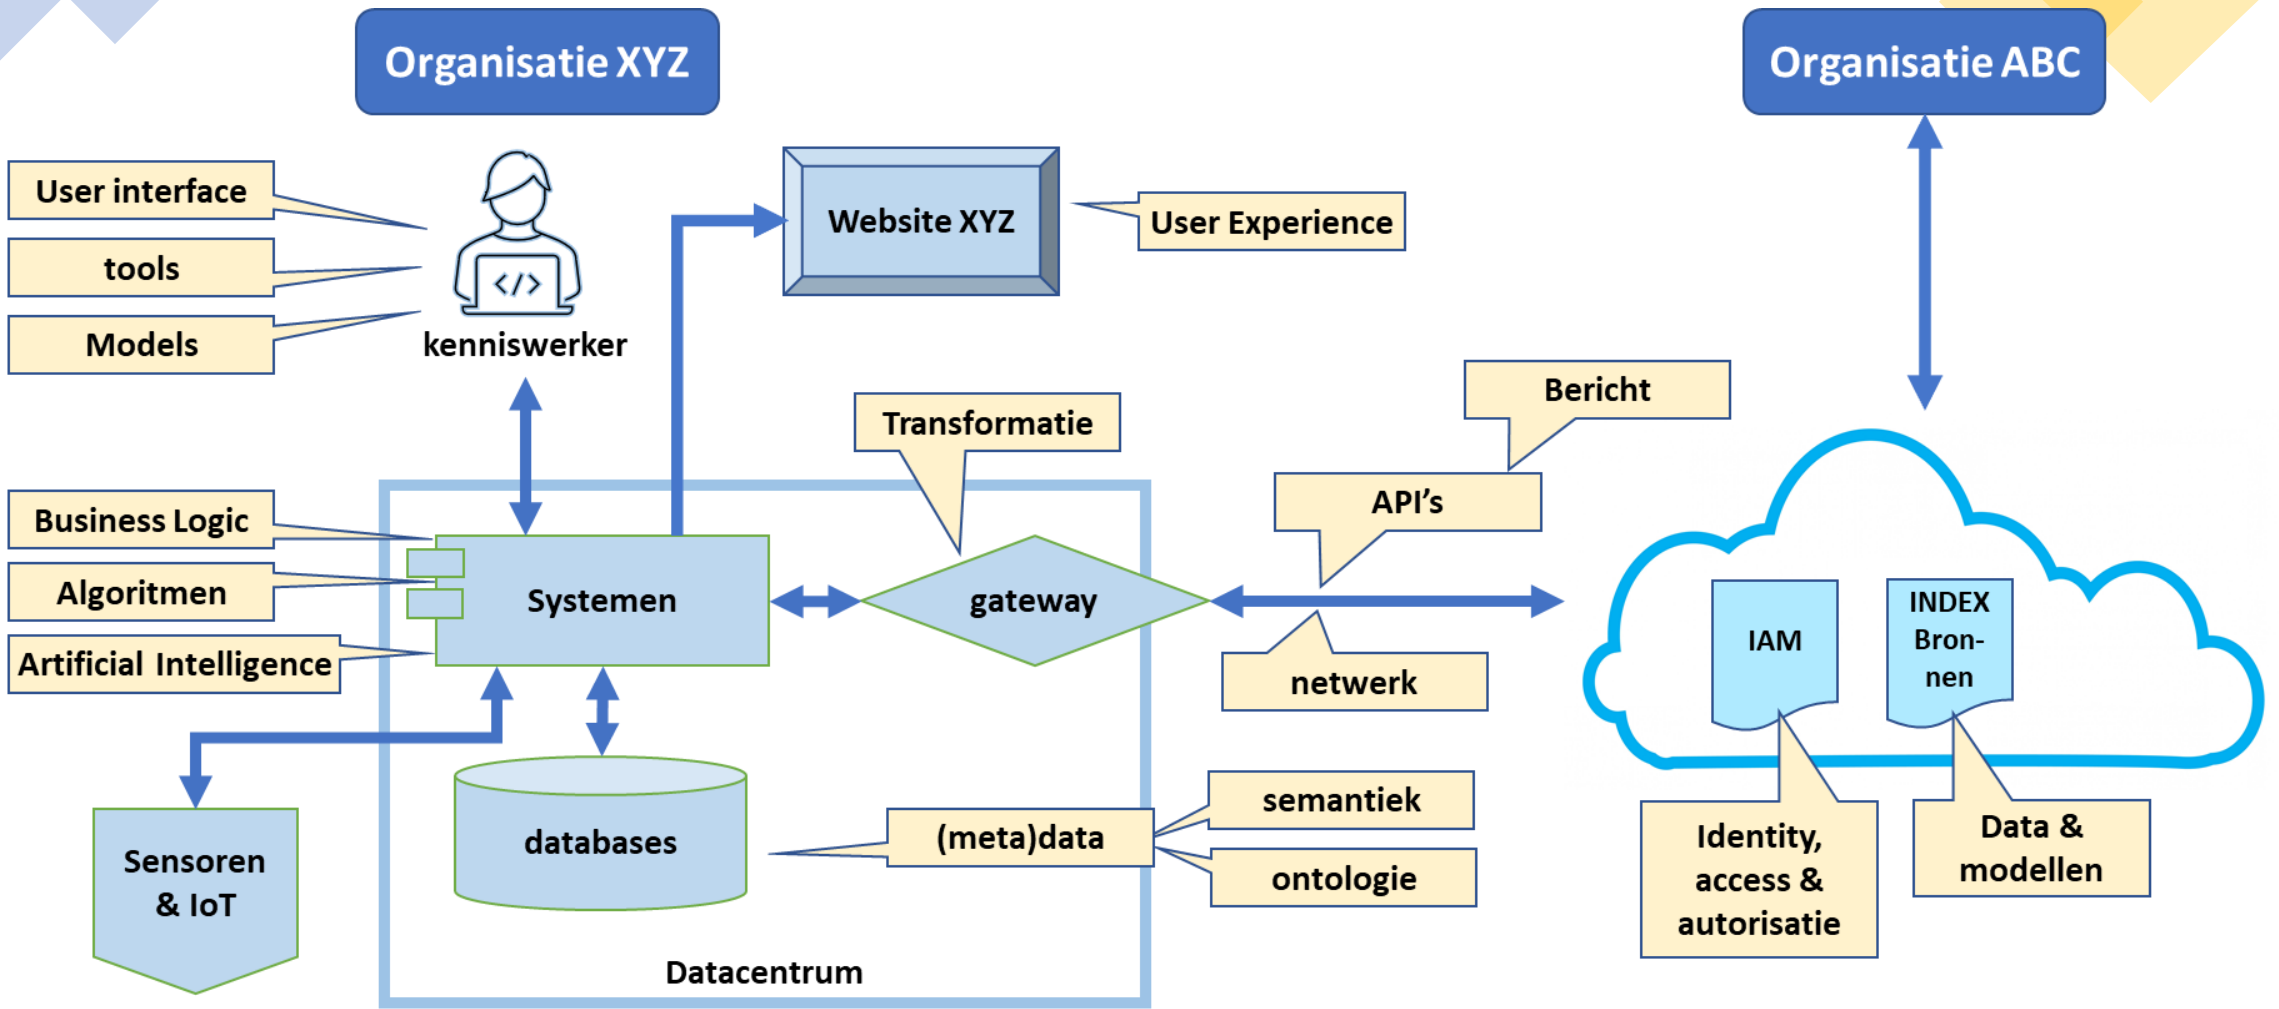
Organisatie XYZ

Organisatie ABC

User interface

tools

Models

</>

kenniswerker

Website XYZ

User Experience

Bericht

Transformatie

API's

Business Logic

Algoritmen

Artificial Intelligence

Systemen

gateway

netwerk

IAM

INDEX Bron-nen

databases

(meta)data

semantiek

ontologie

Sensoren & IoT

Identity, access & autorisatie

Data & modellen

Datacentrum